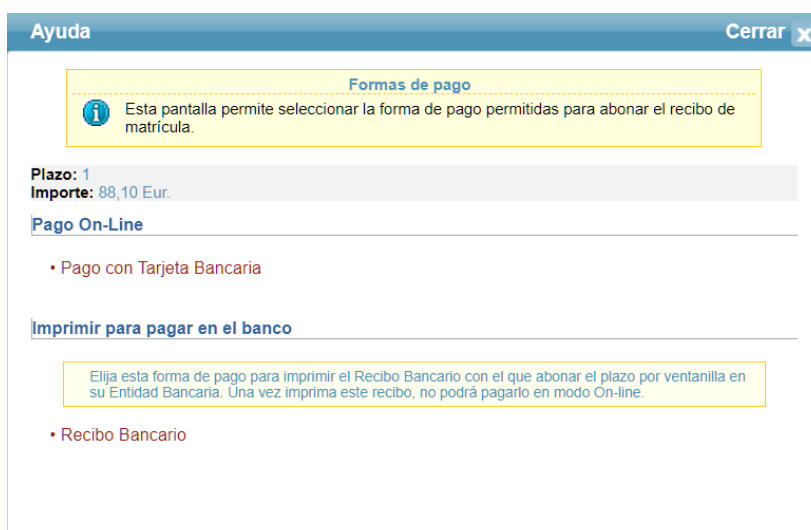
Ayuda

Cerrar x

Formas de pago

Esta pantalla permite seleccionar la forma de pago permitidas para abonar el recibo de matrícula.

Plazo: 1
Importe: 88,10 Eur.

Pago On-Line

• Pago con Tarjeta Bancaria

Imprimir para pagar en el banco

Elija esta forma de pago para imprimir el Recibo Bancario con el que abonar el plazo por ventanilla en su Entidad Bancaria. Una vez imprima este recibo, no podrá pagarlo en modo On-line.

• Recibo Bancario